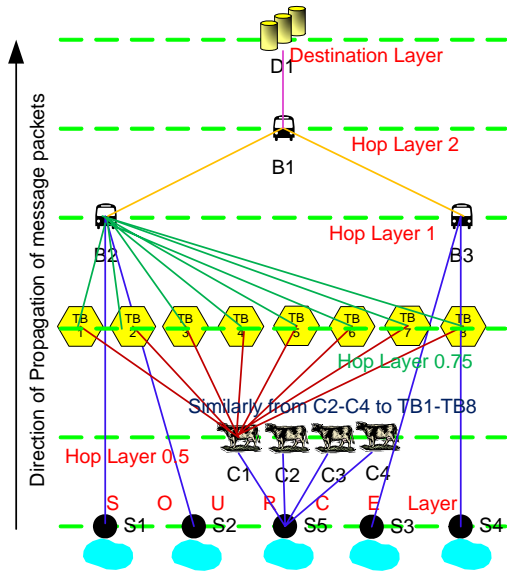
Direction of Propagation of message packets

D1
Destination Layer

B1
Hop Layer 2

B2
Hop Layer 1
B3

TB 1
TB 2
TB 3
TB 4
TB 5
TB 6
TB 7
TB 8

Hop Layer 0.75

Similarly from C2-C4 to TB1-TB8

Hop Layer 0.5

C1
C2
C3
C4

S O U R C E Layer

S1
S2
S5
S3
S4